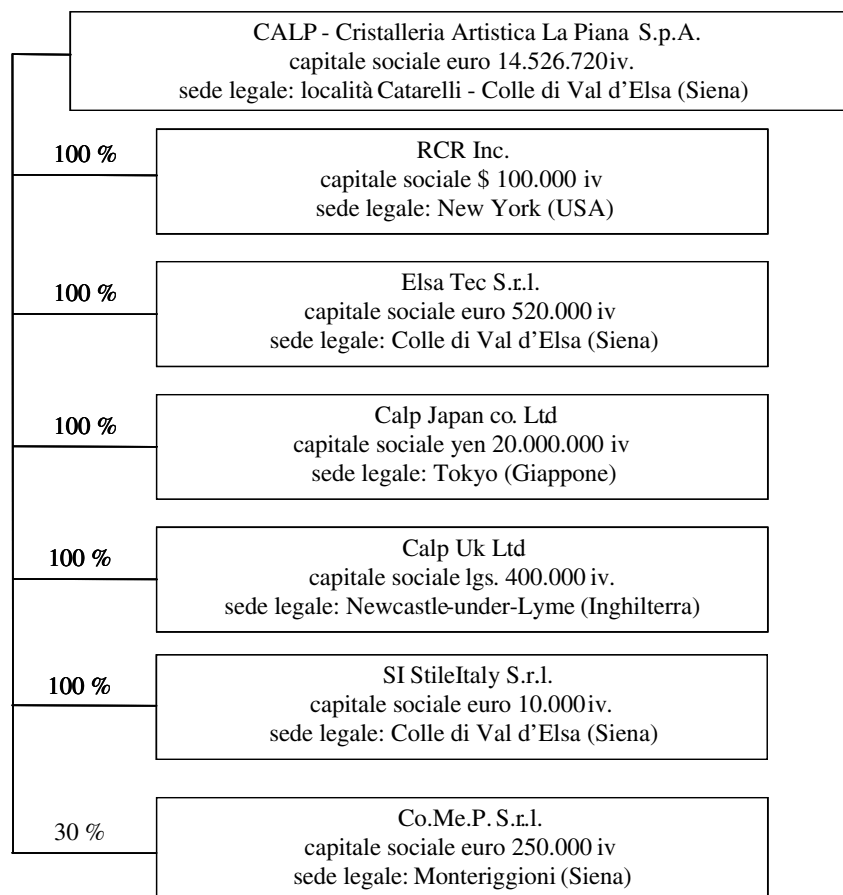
CALP - Cristalleria Artistica La Piana S.p.A.
capitale sociale euro 14.526.720iv.
sede legale: località Catarelli - Colle di Val d'Elsa (Siena)

100 %

RCR Inc.
capitale sociale $ 100.000 iv
sede legale: New York (USA)

100 %

Elsa Tec S.r.l.
capitale sociale euro 520.000 iv
sede legale: Colle di Val d'Elsa (Siena)

100 %

Calp Japan co. Ltd
capitale sociale yen 20.000.000 iv
sede legale: Tokyo (Giappone)

100 %

Calp Uk Ltd
capitale sociale lgs. 400.000 iv.
sede legale: Newcastle-under-Lyme (Inghilterra)

100 %

SI StileItaly S.r.l.
capitale sociale euro 10.000iv.
sede legale: Colle di Val d'Elsa (Siena)

30 %

Co.Me.P. S.r.l.
capitale sociale euro 250.000 iv
sede legale: Monteriggioni (Siena)